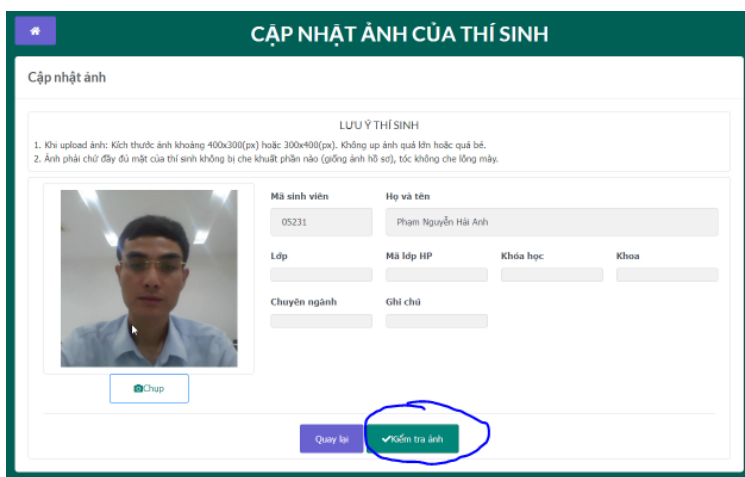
CẬP NHẬT ẢNH CỦA THÍ SINH

Cập nhật ảnh

LƯU Ý THÍ SINH

1. Khi upload ảnh: Kích thước ảnh khoảng 400x300(px) hoặc 300x400(px). Không up ảnh quá lớn hoặc quá bé.
2. Ảnh phải chứ đầy đủ mặt của thí sinh không bị che khuất phần nào (giống ảnh hồ sơ), tóc không che lông mày.

Chup

Mã sinh viên
05231

Họ và tên
Phạm Nguyễn Hải Anh

Lớp

Mã lớp HP

Khóa học

Khoa

Chuyên ngành

Ghi chú

Quay lại

Kiểm tra ảnh